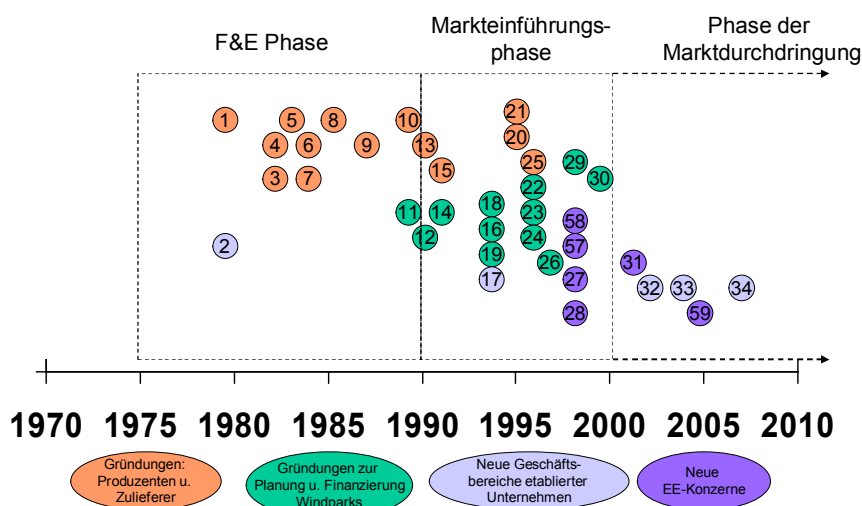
F&E Phase

Markteinführungsphase

Phase der Marktdurchdringung

1 5 8 10 21
4 6 9 13 20
3 7 15 25 29 30
22
11 14 18 23 58
12 16 24 57
2 19 26 31
17 27 32 33 34
28 59

1970 1975 1980 1985 1990 1995 2000 2005 2010

Gründungen: Produzenten u. Zulieferer

Gründungen zur Planung u. Finanzierung Windparks

Neue Geschäftsbereiche etablierter Unternehmen

Neue EE-Konzerne